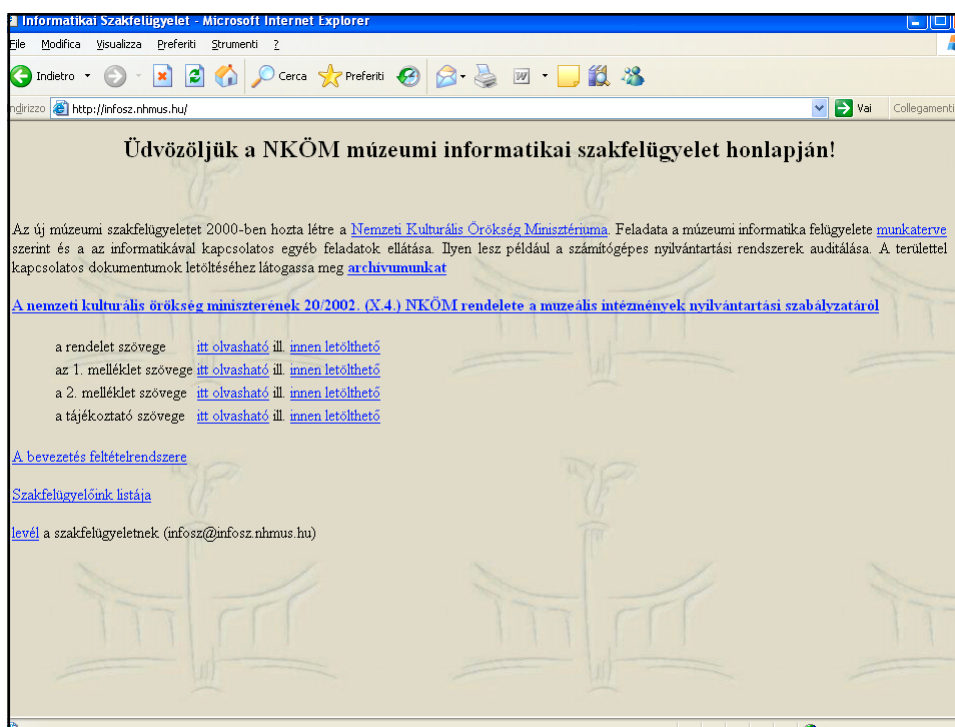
Informatikai Szakfelügyelet - Microsoft Internet Explorer

File Modifica Visualizza Preferiti Strumenti ?

Indietro Cerca Preferiti

ndirizzo http://infosz.nhmus.hu/ Vai Collegamenti

Üdvözöljük a NKÖM múzeumi informatikai szakfelügyelet honlapján!

Az új múzeumi szakfelügyeletet 2000-ben hozta létre a Nemzeti Kulturális Örökség Minisztériuma. Feladata a múzeumi informatika felügyelete munkaterve szerint és a az informatikával kapcsolatos egyéb feladatok ellátása. Ilyen lesz például a számítógépes nyilvántartási rendszerek auditálása. A területtel kapcsolatos dokumentumok letöltéséhez látogassa meg archívumunkat

A nemzeti kulturális örökség miniszterének 20/2002. (X.4.) NKÖM rendelete a muzeális intézmények nyilvántartási szabályzatáról

a rendelet szövege itt olvasható ill. innen letölthető
az 1. melléklet szövege itt olvasható ill. innen letölthető
a 2. melléklet szövege itt olvasható ill. innen letölthető
a tájékoztató szövege itt olvasható ill. innen letölthető

A bevezetés feltételrendszere

Szakfelügyelőink listája

levél a szakfelügyeletnek (infosz@infosz.nhmus.hu)